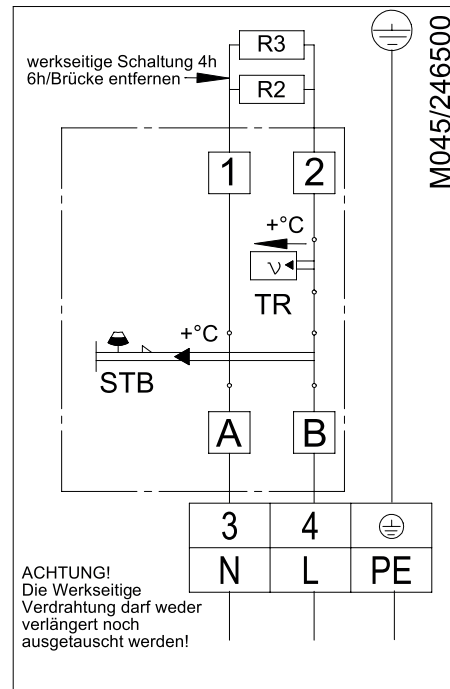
werkseitige Schaltung 4h
6h/Brücke entfernen

R3

R2

M045/246500

1

2

+°C

ν

TR

+°C

STB

A

B

| 3 | 4 | ⏚ |
|---|---|---|
| N | L | PE |

ACHTUNG!
Die Werkseitige Verdrahtung darf weder verlängert noch ausgetauscht werden!